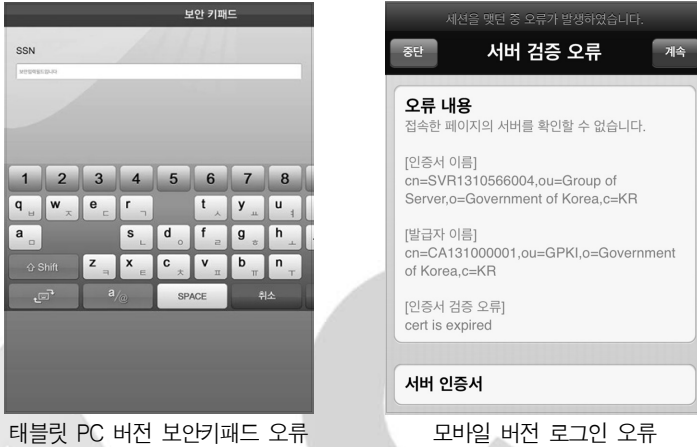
보안 키패드

SSN

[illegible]

1 2 3 4 5 6 7 8

q ㅂ w ㅈ e ㄷ r ㄱ t ㅅ y ㅛ u ㅕ

a ㅁ s ㄴ d ㅇ f ㄹ g ㅎ h ㅗ

⇧ Shift z ㅋ x ㅌ c ㅊ v ㅍ b ㅠ n ㅜ

a/@ SPACE 취소

태블릿 PC 버전 보안키패드 오류

세션을 맺던 중 오류가 발생하였습니다.

중단 서버 검증 오류 계속

오류 내용
접속한 페이지의 서버를 확인할 수 없습니다.

[인증서 이름]
cn=SVR1310566004,ou=Group of Server,o=Government of Korea,c=KR

[발급자 이름]
cn=CA131000001,ou=GPKI,o=Government of Korea,c=KR

[인증서 검증 오류]
cert is expired

서버 인증서

모바일 버전 로그인 오류